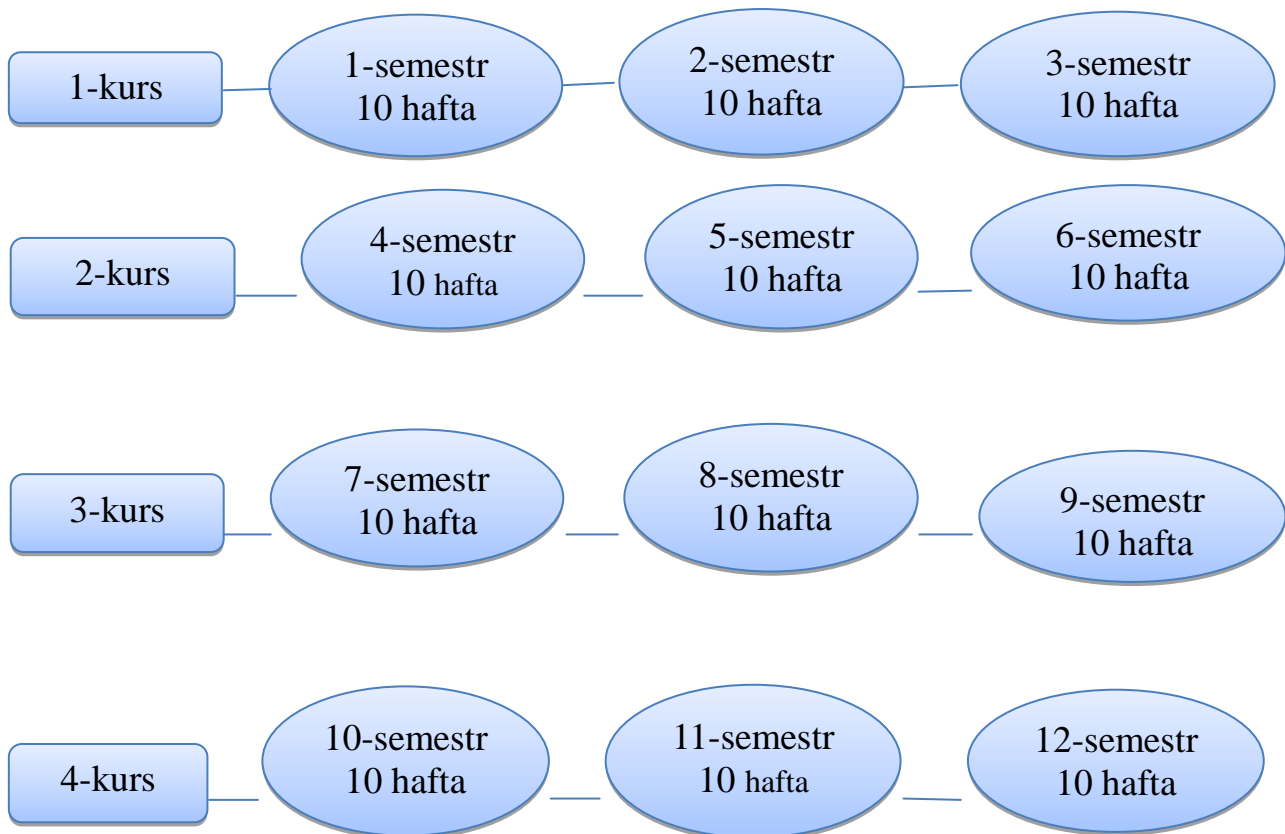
1-kurs

1-semestr
10 hafta

2-semestr
10 hafta

3-semestr
10 hafta

2-kurs

4-semestr
10 hafta

5-semestr
10 hafta

6-semestr
10 hafta

3-kurs

7-semestr
10 hafta

8-semestr
10 hafta

9-semestr
10 hafta

4-kurs

10-semestr
10 hafta

11-semestr
10 hafta

12-semestr
10 hafta